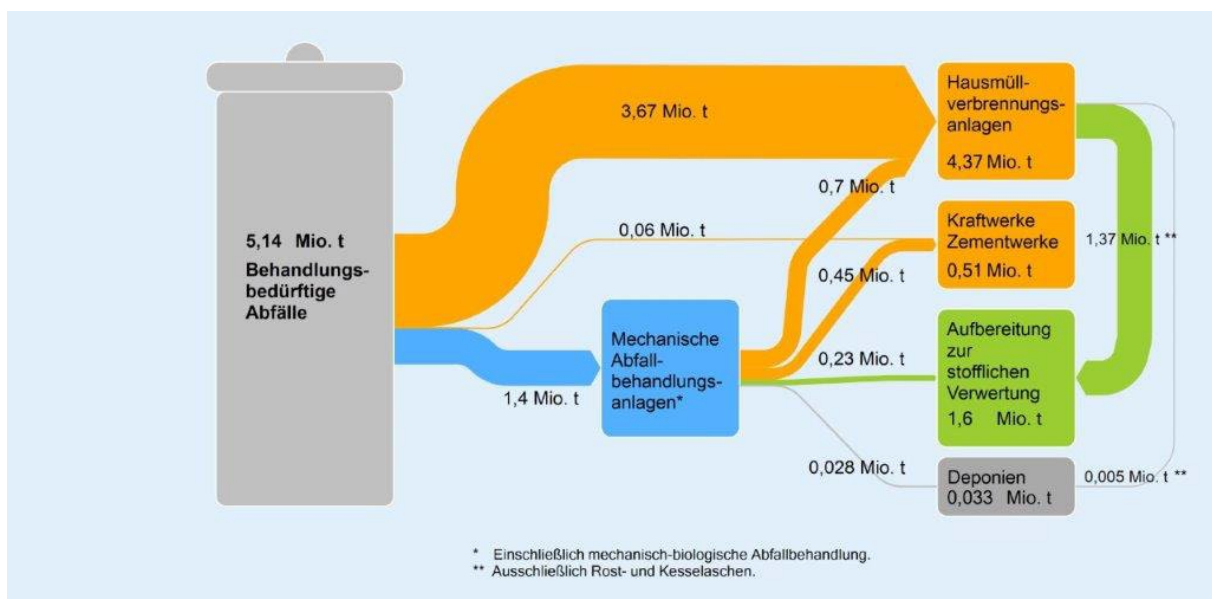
5,14 Mio. t
Behandlungsbedürftige Abfälle

3,67 Mio. t

0,06 Mio. t

1,4 Mio. t

Mechanische Abfallbehandlungsanlagen*

0,7 Mio. t

0,45 Mio. t

0,23 Mio. t

0,028 Mio. t

Hausmüllverbrennungsanlagen
4,37 Mio. t

Kraftwerke Zementwerke
0,51 Mio. t

Aufbereitung zur stofflichen Verwertung
1,6 Mio. t

Deponien
0,033 Mio. t

1,37 Mio. t **

0,005 Mio. t **

* Einschließlich mechanisch-biologische Abfallbehandlung.
** Ausschließlich Rost- und Kesselaschen.